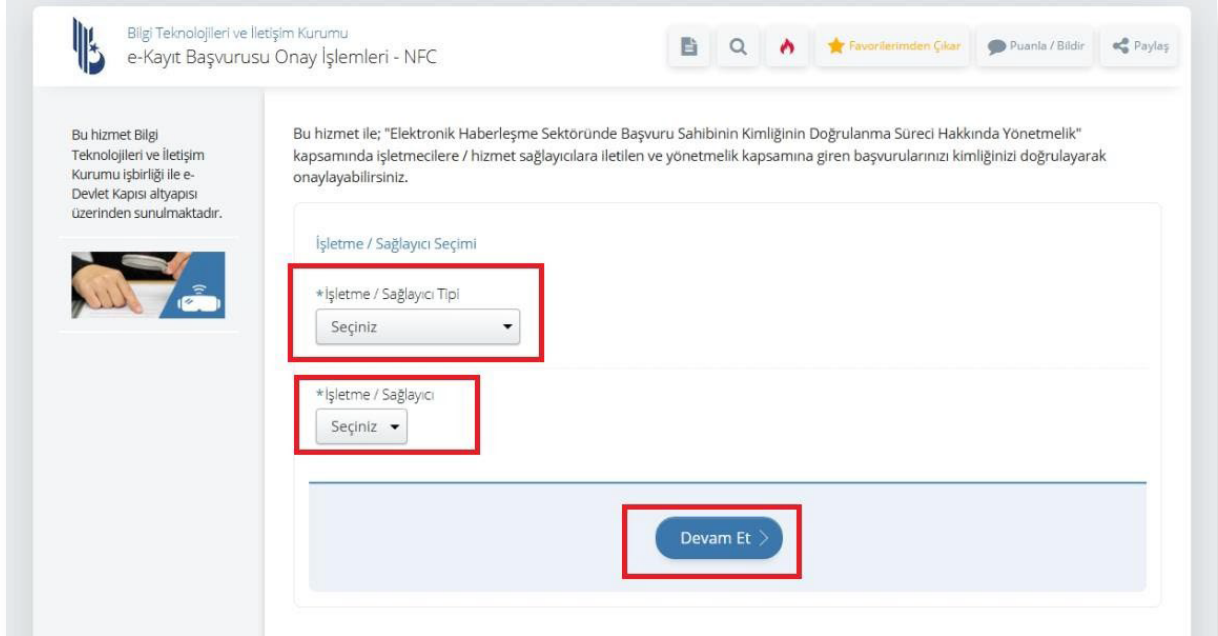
Bilgi Teknolojileri ve İletişim Kurumu
e-Kayıt Başvurusu Onay İşlemleri - NFC

Favorilerimden Çıkar
Puanla / Bildir
Paylaş

Bu hizmet Bilgi Teknolojileri ve İletişim Kurumu işbirliği ile e-Devlet Kapısı altyapısı üzerinden sunulmaktadır.

Bu hizmet ile; "Elektronik Haberleşme Sektöründe Başvuru Sahibinin Kimliğinin Doğrulanma Süreci Hakkında Yönetmelik" kapsamında işletmecilere / hizmet sağlayıcılara iletilen ve yönetmelik kapsamına giren başvurularınızı kimliğinizi doğrulayarak onaylayabilirsiniz.

İşletme / Sağlayıcı Seçimi

*İşletme / Sağlayıcı Tipi
Seçiniz

*İşletme / Sağlayıcı
Seçiniz

Devam Et